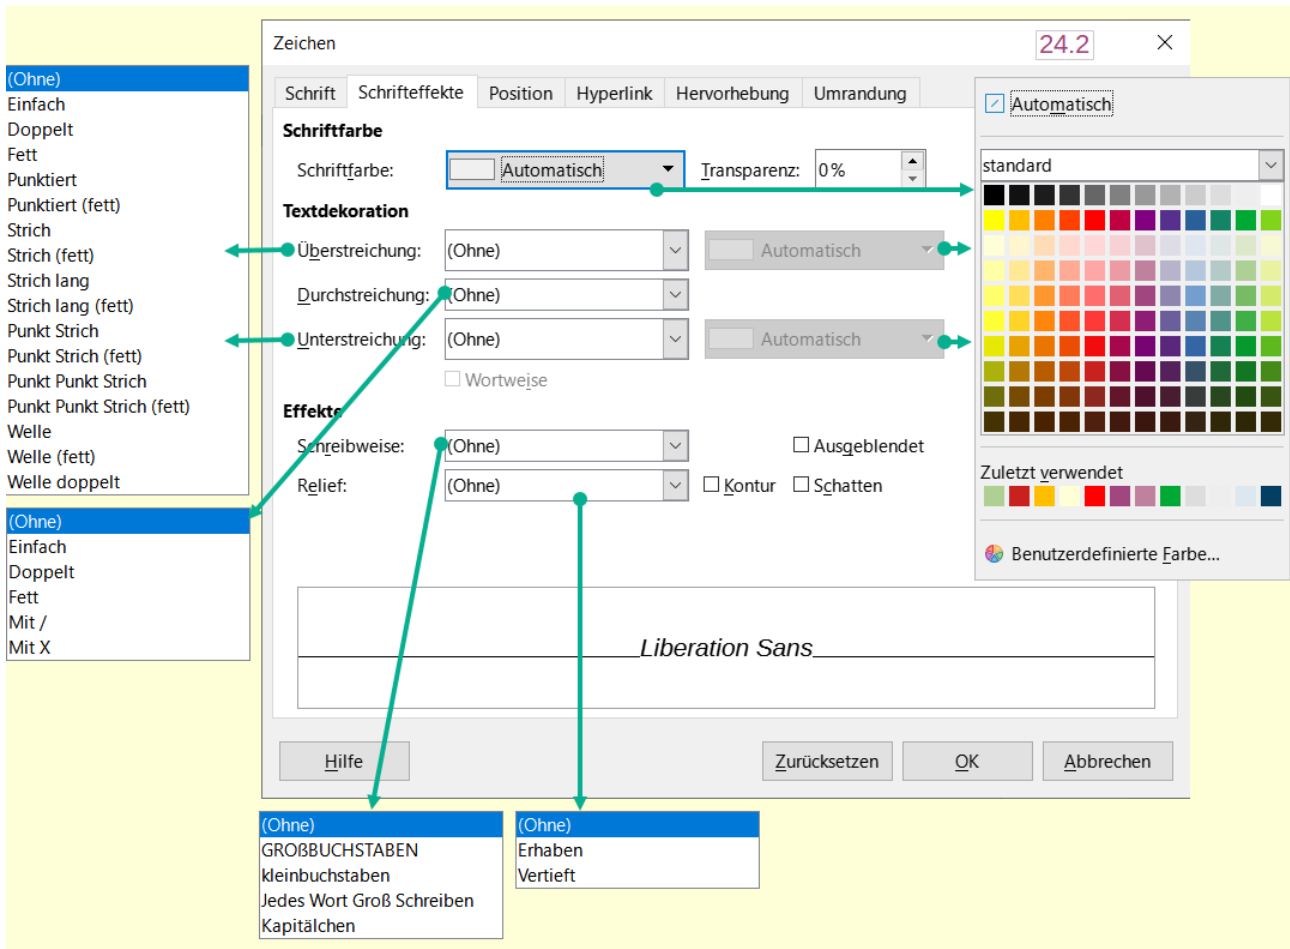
(Ohne)
Einfach
Doppelt
Fett
Punktiert
Punktiert (fett)
Strich
Strich (fett)
Strich lang
Strich lang (fett)
Punkt Strich
Punkt Strich (fett)
Punkt Punkt Strich
Punkt Punkt Strich (fett)
Welle
Welle (fett)
Welle doppelt

(Ohne)
Einfach
Doppelt
Fett
Mit /
Mit X

Zeichen

24.2

Schrift Schrifteffekte Position Hyperlink Hervorhebung Umrandung

Schriftfarbe

Schriftfarbe: Automatisch Transparenz: 0%

Textdekoration

Überstreichung: (Ohne) Automatisch

Durchstreichung: (Ohne)

Unterstreichung: (Ohne) Automatisch

Wortweise

Effekte

Schreibweise: (Ohne) Ausgeblendet

Relief: (Ohne) Kontur Schatten

Liberation Sans

Hilfe Zurücksetzen OK Abbrechen

Automatisch

standard

Zuletzt verwendet

Benutzerdefinierte Farbe...

(Ohne)
GROẞBUCHSTABEN
kleinbuchstaben
Jedes Wort Groß Schreiben
Kapitälchen

(Ohne)
Erhaben
Vertieft